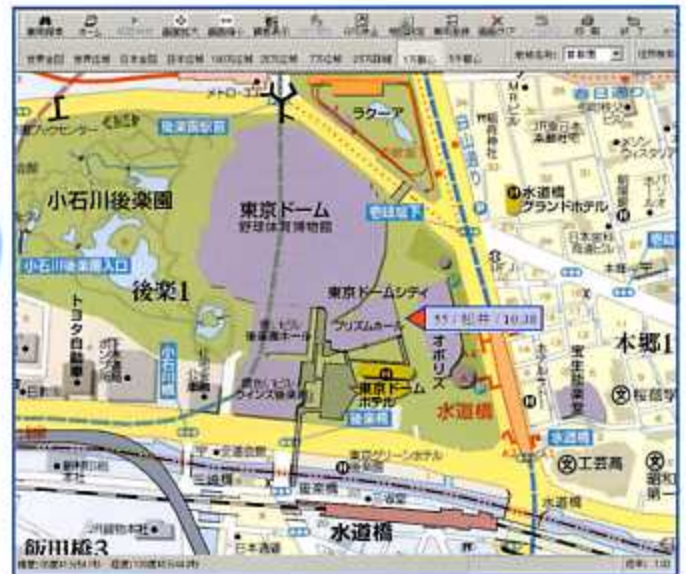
メトローエム
ラクーア
後楽園駅
春日通り
小石川後楽園
東京ドーム
野球体育博物館
白山通り
水道橋グランドホテル
小石川後楽園入口
後楽1
東京ドームシティ
55 / 松井 / 10:38
プリズムホール
トヨタ自動車
オボリス
本郷1
東京ドームホテル
後楽橋
水道橋
宝生能楽堂
桜蔭学
東京グリーンホテル
工芸高
水道橋
飯田橋3
日本通運